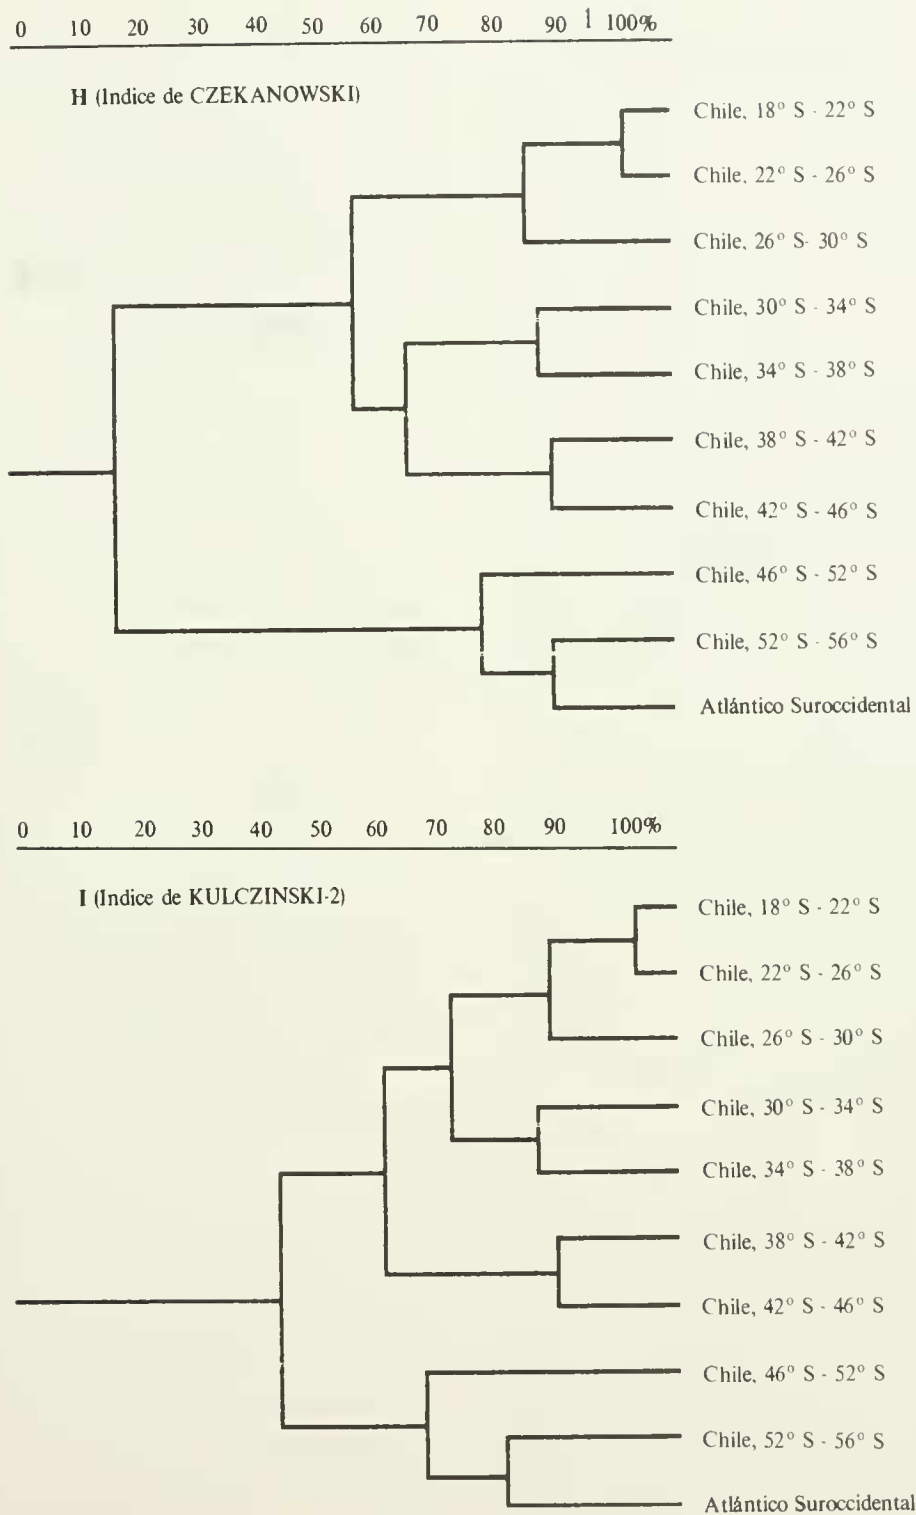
0 10 20 30 40 50 60 70 80 90 1 100%

H (Indice de CZEKANOWSKI)

Chile, 18° S - 22° S

Chile, 22° S - 26° S

Chile, 26° S- 30° S

Chile, 30° S - 34° S

Chile, 34° S - 38° S

Chile, 38° S - 42° S

Chile, 42° S - 46° S

Chile, 46° S - 52° S

Chile, 52° S - 56° S

Atlántico Suroccidental

0 10 20 30 40 50 60 70 80 90 100%

I (Indice de KULCZINSKI-2)

Chile, 18° S - 22° S

Chile, 22° S - 26° S

Chile, 26° S - 30° S

Chile, 30° S - 34° S

Chile, 34° S - 38° S

Chile, 38° S - 42° S

Chile, 42° S - 46° S

Chile, 46° S - 52° S

Chile, 52° S - 56° S

Atlántico Suroccidental